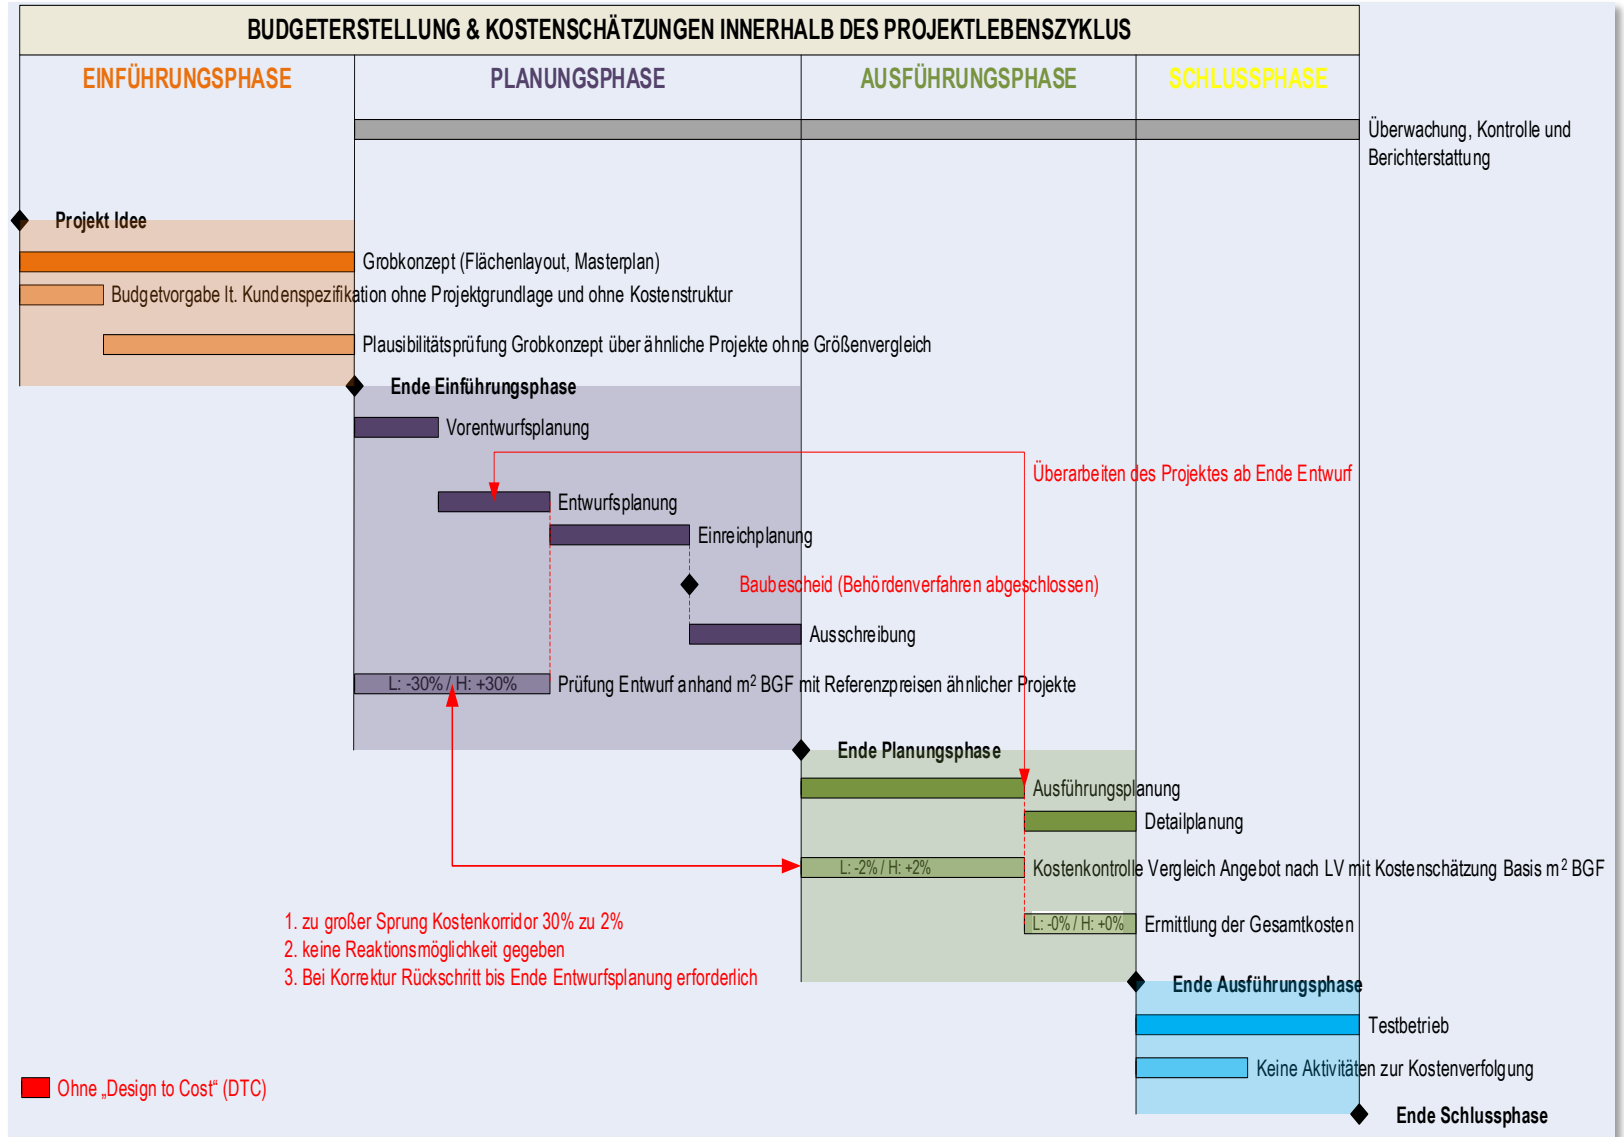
BUDGETERSTELLUNG & KOSTENSCHÄTZUNGEN INNERHALB DES PROJEKTLEBENSZYKLUS

EINFÜHRUNGSPHASE

PLANUNGSPHASE

AUSFÜHRUNGSPHASE

SCHLUSSPHASE

Überwachung, Kontrolle und Berichterstattung

Projekt Idee

Grobkonzept (Flächenlayout, Masterplan)

Budgetvorgabe lt. Kundenspezifikation ohne Projektgrundlage und ohne Kostenstruktur

Plausibilitätsprüfung Grobkonzept über ähnliche Projekte ohne Größenvergleich

Ende Einführungsphase

Vorentwurfsplanung

Überarbeiten des Projektes ab Ende Entwurf

Entwurfsplanung

Einreichplanung

Baubescheid (Behördenverfahren abgeschlossen)

Ausschreibung

L: -30% / H: +30%

Prüfung Entwurf anhand m$^2$ BGF mit Referenzpreisen ähnlicher Projekte

Ende Planungsphase

Ausführungsplanung

Detailplanung

L: -2% / H: +2%

Kostenkontrolle Vergleich Angebot nach LV mit Kostenschätzung Basis m$^2$ BGF

1. zu großer Sprung Kostenkorridor 30% zu 2%
2. keine Reaktionsmöglichkeit gegeben
3. Bei Korrektur Rückschritt bis Ende Entwurfsplanung erforderlich

L: -0% / H: +0%

Ermittlung der Gesamtkosten

Ende Ausführungsphase

Testbetrieb

Keine Aktivitäten zur Kostenverfolgung

Ohne „Design to Cost“ (DTC)

Ende Schlussphase